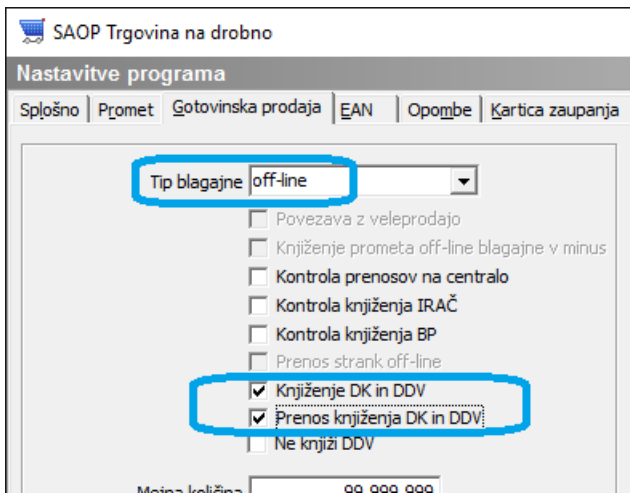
SAOP Trgovina na drobno

Nastavitve programa

Splošno | Promet | Gotovinska prodaja | EAN | Opombe | Kartica zaupanja

Tip blagajne off-line

Povezava z veleprodajo

Knjiženje prometa off-line blagajne v minus

Kontrola prenosov na centralo

Kontrola knjiženja IRAČ

Kontrola knjiženja BP

Prenos strank off-line

Knjiženje DK in DDV

Prenos knjiženja DK in DDV

Ne knjiži DDV

Mejna količina 99.999,999